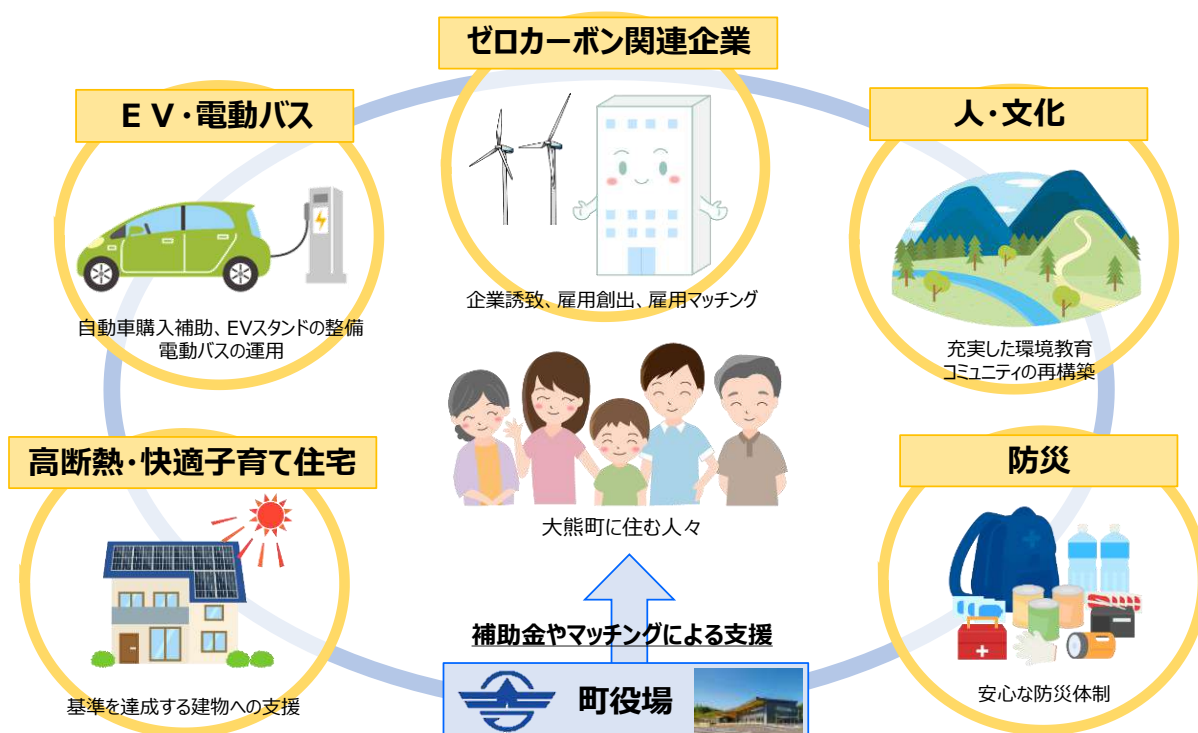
ゼロカーボン関連企業

ＥＶ・電動バス

人・文化

企業誘致、雇用創出、雇用マッチング

自動車購入補助、EVスタンドの整備
電動バスの運用

充実した環境教育
コミュニティの再構築

高断熱・快適子育て住宅

防災

大熊町に住む人々

補助金やマッチングによる支援

町役場

基準を達成する建物への支援

安心な防災体制